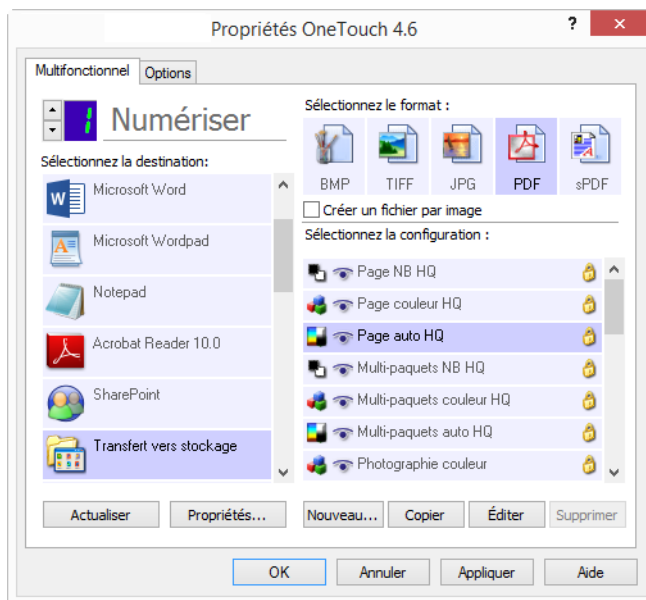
Propriétés OneTouch 4.6

?

Multifonctionnel

Options

1

Numériser

Sélectionnez la destination:

Microsoft Word

Microsoft Wordpad

Notepad

Acrobat Reader 10.0

SharePoint

Transfert vers stockage

Sélectionnez le format :

BMP

TIFF

JPG

PDF

sPDF

Créer un fichier par image

Sélectionnez la configuration :

Page NB HQ

Page couleur HQ

Page auto HQ

Multi-paquets NB HQ

Multi-paquets couleur HQ

Multi-paquets auto HQ

Photographie couleur

Actualiser

Propriétés...

Nouveau...

Copier

Éditer

Supprimer

OK

Annuler

Appliquer

Aide